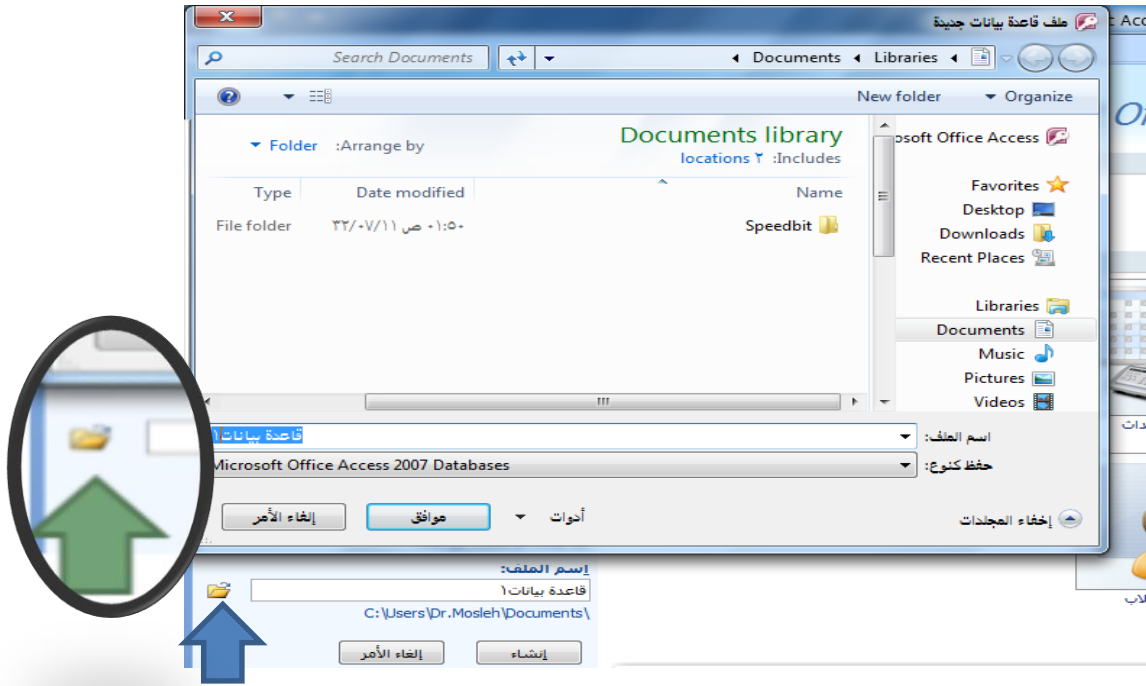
ملف قاعدة بيانات جديدة

Search Documents

Documents ◂ Libraries ◂

New folder
Organize

Documents library
Includes: ٢ locations

Arrange by: Folder

Name
Date modified
Type

Speedbit
١١/٠٧/٣٢ ص ٠١:٥٠
File folder

osoft Office Access

Favorites
Desktop
Downloads
Recent Places

Libraries
Documents
Music
Pictures
Videos

اسم الملف:
قاعدة بيانات١

حفظ كنوع:
Microsoft Office Access 2007 Databases

إخفاء المجلدات
أدوات
موافق
إلغاء الأمر

اسم الملف:
قاعدة بيانات١
C:\Users\Dr.Mosleh\Documents\

إنشاء
إلغاء الأمر

t Acc
Of
جلدات
لاب